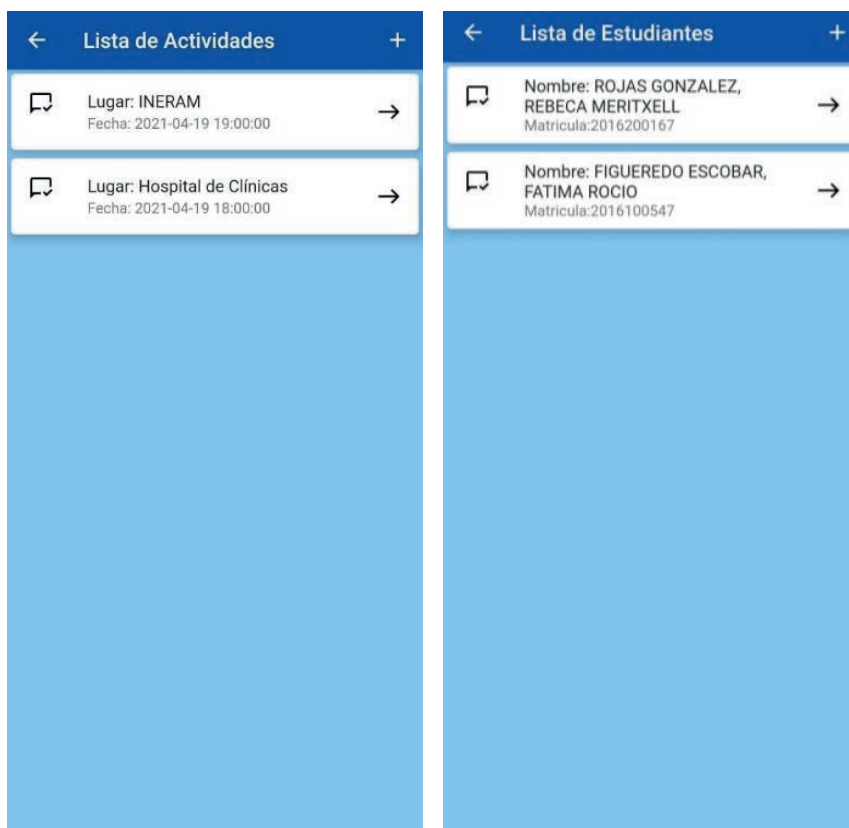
← Lista de Actividades +

Lugar: INERAM
Fecha: 2021-04-19 19:00:00 →

Lugar: Hospital de Clínicas
Fecha: 2021-04-19 18:00:00 →

← Lista de Estudiantes +

Nombre: ROJAS GONZALEZ, REBECA MERITXELL
Matricula:2016200167 →

Nombre: FIGUEREDO ESCOBAR, FATIMA ROCIO
Matricula:2016100547 →